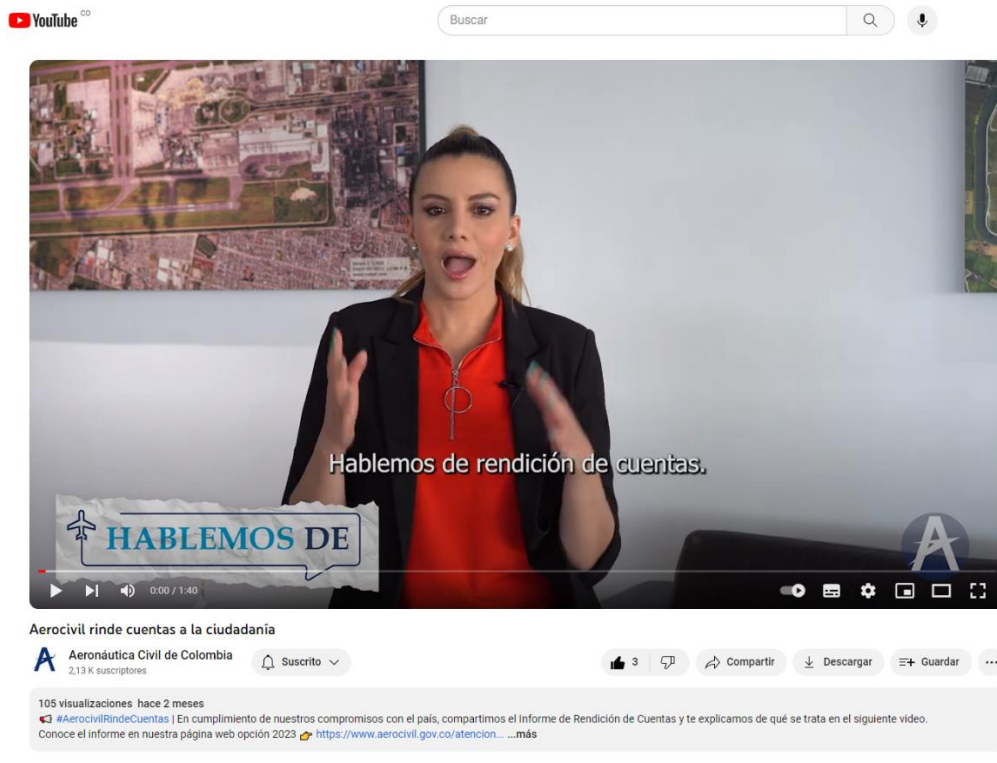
YouTube CO

Buscar

Hablemos de rendición de cuentas.

HABLEMOS DE

0:00 / 1:40

Aerocivil rinde cuentas a la ciudadanía

Aeronáutica Civil de Colombia
2,13 K suscriptores

Suscrito

3

Compartir

Descargar

Guardar

105 visualizaciones hace 2 meses
#AerocivilRindeCuentas | En cumplimiento de nuestros compromisos con el país, compartimos el Informe de Rendición de Cuentas y te explicamos de qué se trata en el siguiente video.
Conoce el informe en nuestra página web opción 2023 https://www.aerocivil.gov.co/atencion... ...más